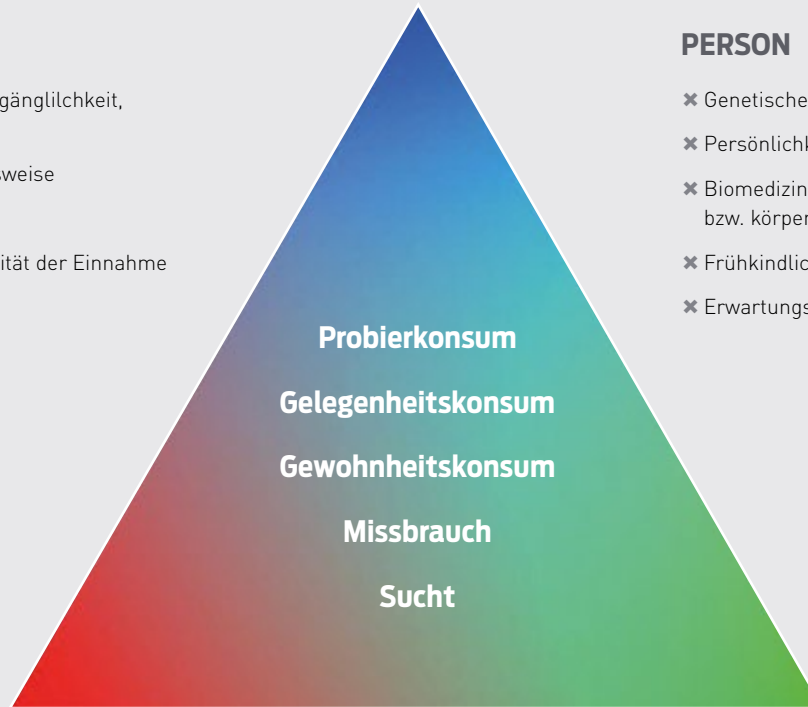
gänglilchkeit,

weise

ität der Einnahme

PERSON

✖ Genetische

✖ Persönlichk

✖ Biomedizin
bzw. körper

✖ Frühkindlic

✖ Erwartungs

Probierkonsum

Gelegenheitskonsum

Gewohnheitskonsum

Missbrauch

Sucht